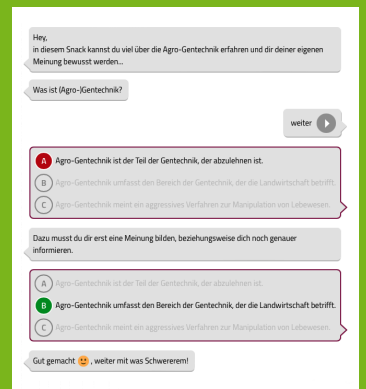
Hey,
in diesem Snack kannst du viel über die Agro-Gentechnik erfahren und dir deiner eigenen Meinung bewusst werden...

Was ist (Agro-)Gentechnik?

weiter

A Agro-Gentechnik ist der Teil der Gentechnik, der abzulehnen ist.
B Agro-Gentechnik umfasst den Bereich der Gentechnik, der die Landwirtschaft betrifft.
C Agro-Gentechnik meint ein aggressives Verfahren zur Manipulation von Lebewesen.

Dazu musst du dir erst eine Meinung bilden, beziehungsweise dich noch genauer informieren.

A Agro-Gentechnik ist der Teil der Gentechnik, der abzulehnen ist.
B Agro-Gentechnik umfasst den Bereich der Gentechnik, der die Landwirtschaft betrifft.
C Agro-Gentechnik meint ein aggressives Verfahren zur Manipulation von Lebewesen.

Gut gemacht 🙂 , weiter mit was Schwererem!